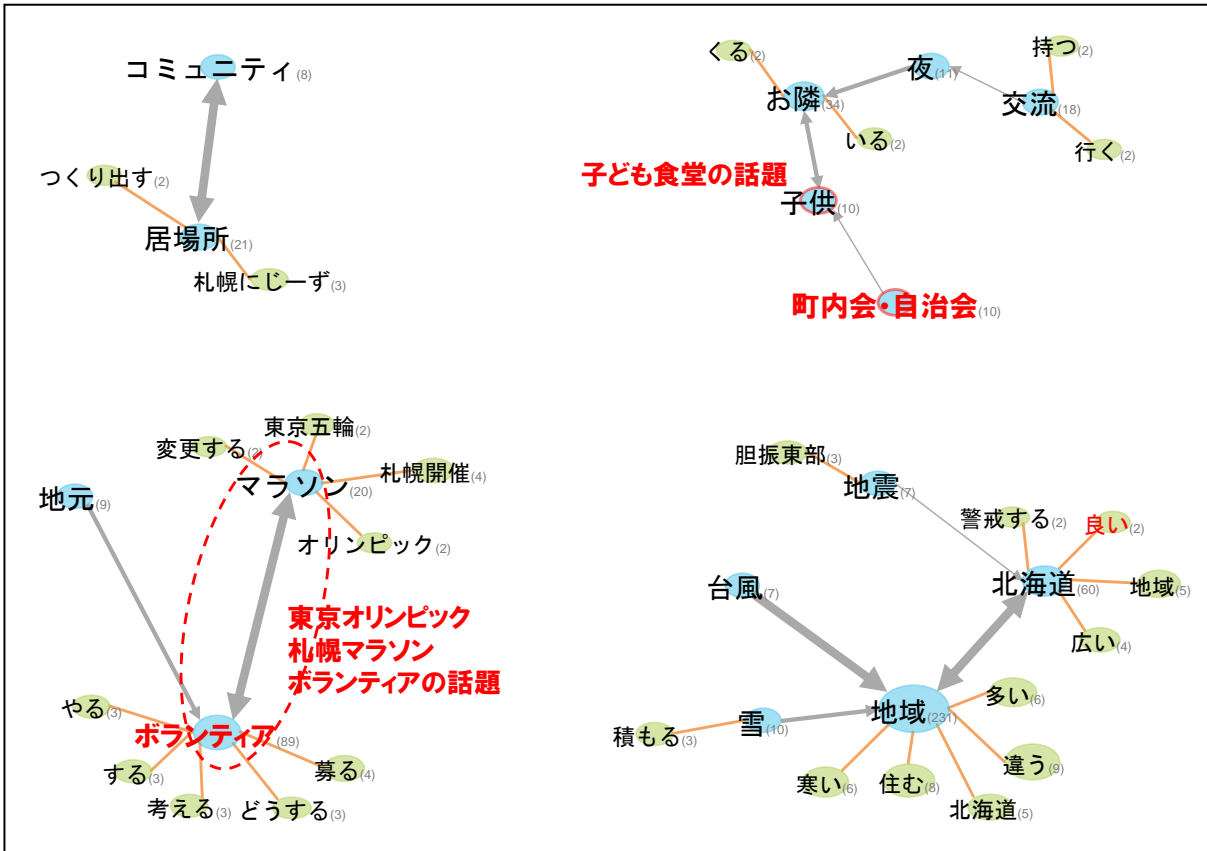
コミュニティ(8)
つくり出す(2)
居場所(21)
札幌にじーず(3)

くる(2)
お隣(34)
夜(11)
持つ(2)
交流(18)
いる(2)
行く(2)
子ども食堂の話題
子供(10)
町内会・自治会(10)

東京五輪(2)
変更する(2)
マラソン(20)
札幌開催(4)
地元(9)
オリンピック(2)
東京オリンピック
札幌マラソン
ボランティアの話題
やる(3)
ボランティア(89)
する(3)
募る(4)
考える(3)
どうする(3)

胆振東部(3)
地震(7)
警戒する(2)
良い(2)
北海道(60)
地域(5)
台風(7)
広い(4)
多い(6)
雪(10)
地域(231)
積もる(3)
違う(9)
寒い(6)
住む(8)
北海道(5)